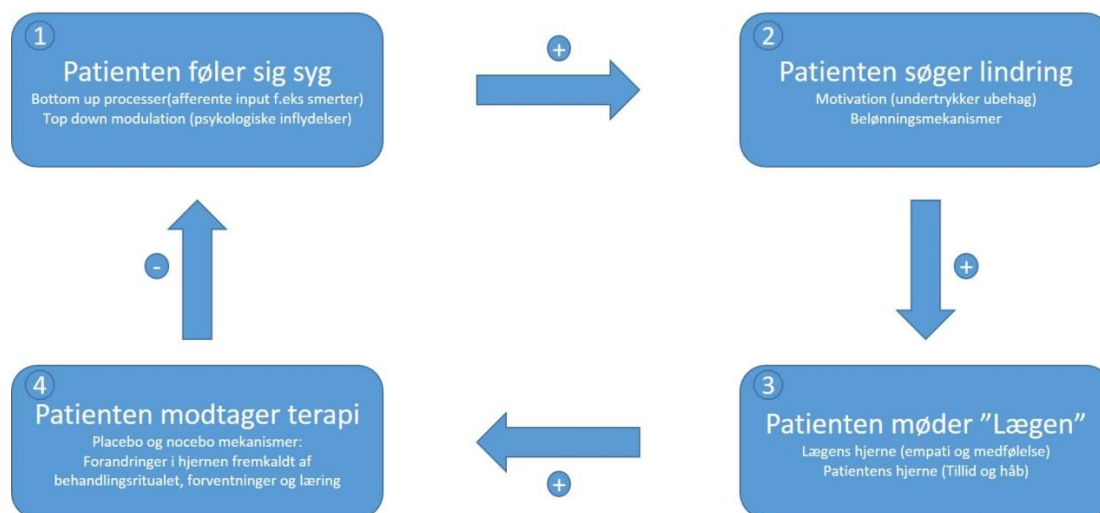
1
Patienten føler sig syg
Bottom up processer(afferente input f.eks smerter)
Top down modulation (psykologiske inflydelser)

+

2
Patienten søger lindring
Motivation (undertrykker ubehag)
Belønningsmekanismer

+

3
Patienten møder "Lægen"
Lægens hjerne (empati og medfølelse)
Patientens hjerne (Tillid og håb)

+

4
Patienten modtager terapi
Placebo og nocebo mekanismer:
Forandringer i hjernen fremkaldt af behandlingsritualet, forventninger og læring

-